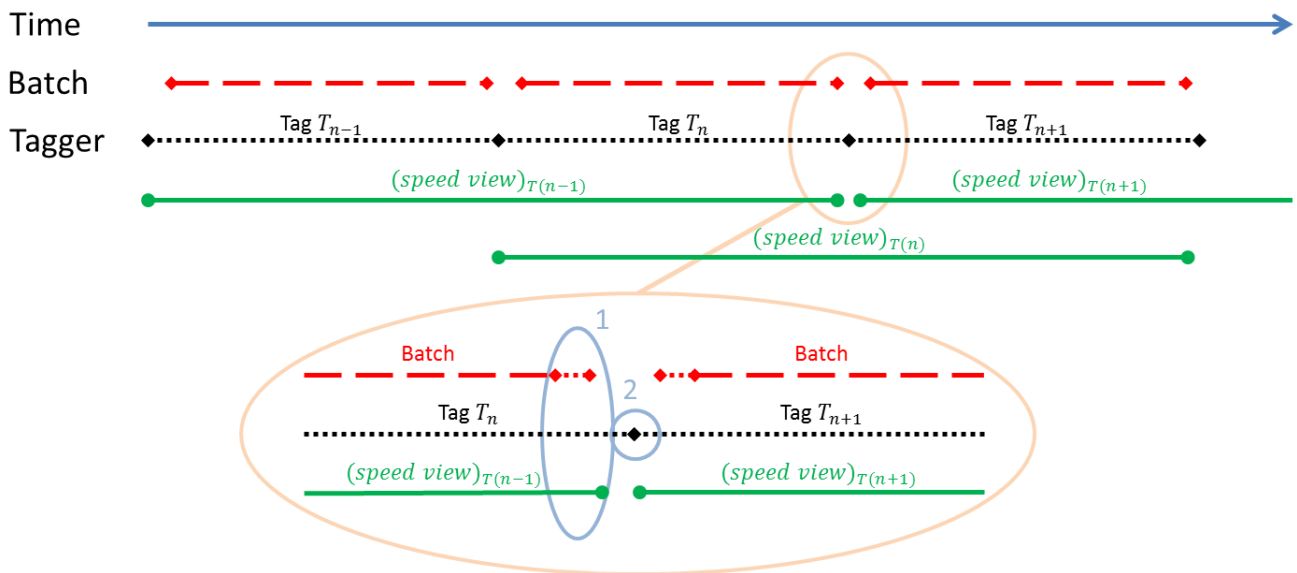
Time

Batch

Tagger

Tag $T_{n-1}$

Tag $T_n$

Tag $T_{n+1}$

$(speed\ view)_{T(n-1)}$

$(speed\ view)_{T(n+1)}$

$(speed\ view)_{T(n)}$

1

Batch

Batch

2

Tag $T_n$

Tag $T_{n+1}$

$(speed\ view)_{T(n-1)}$

$(speed\ view)_{T(n+1)}$